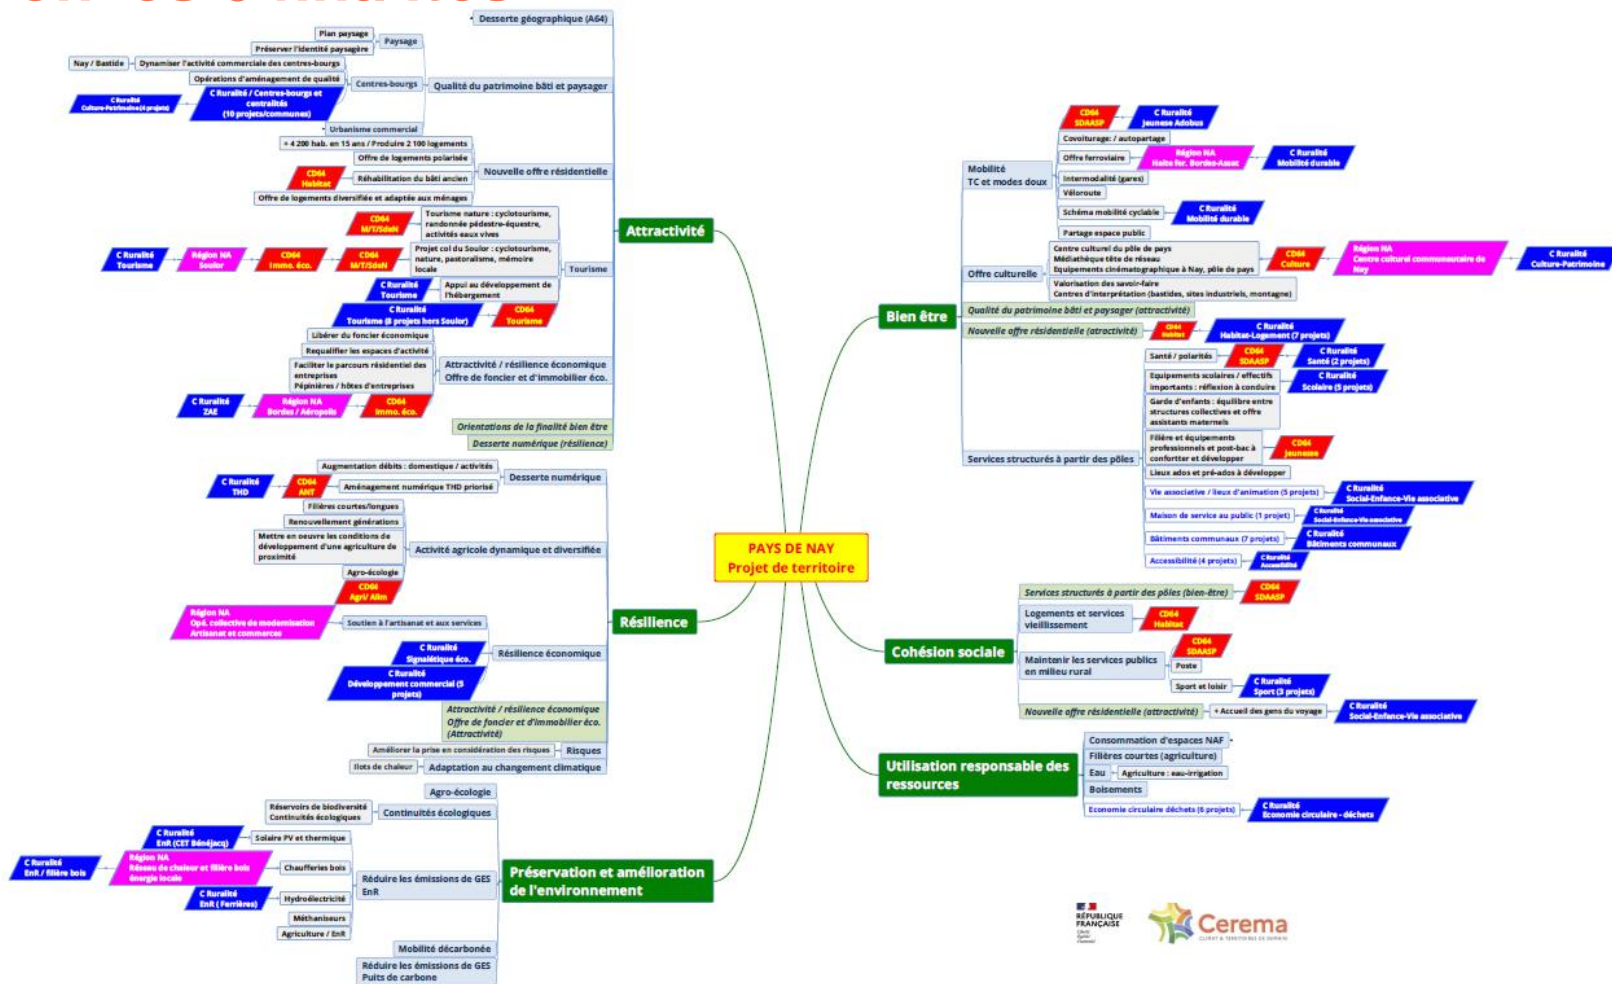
PAYS DE NAY
Projet de territoire

Attractivité

Desserte géographique (A64)
Qualité du patrimoine bâti et paysager
Paysage
Plan paysage
Préserver l'identité paysagère
Centres-bourgs
Nay / Bastide
Dynamiser l'activité commerciale des centres-bourgs
Opérations d'aménagement de qualité
C Ruralité Culture-Patrimoine (4 projets)
C Ruralité / Centres-bourgs et centralités (10 projets/communes)
Urbanisme commercial
Nouvelle offre résidentielle
+ 4 200 hab. en 15 ans / Produire 2 100 logements
Offre de logements polarisée
CD64 Habitat
Réhabilitation du bâti ancien
Offre de logements diversifiée et adaptée aux ménages
Tourisme
CD64 M/T/SdeN
Tourisme nature : cyclotourisme, randonnée pédestre-équestre, activités eaux vives
C Ruralité Tourisme
Région NA Soulor
CD64 Immo. éco.
CD64 M/T/SdeN
Projet col du Soulor : cyclotourisme, nature, pastoralisme, mémoire locale
C Ruralité Tourisme
Appui au développement de l'hébergement
C Ruralité Tourisme (8 projets hors Soulor)
CD64 Tourisme
Attractivité / résilience économique
Offre de foncier et d'immobilier éco.
Libérer du foncier économique
Requalifier les espaces d'activité
Faciliter le parcours résidentiel des entreprises
Pépinières / hôtels d'entreprises
C Ruralité ZAE
Région NA Bordes / Aéropolis
CD64 Immo. éco.
Orientations de la finalité bien être
Desserte numérique (résilience)

Résilience

Desserte numérique
Augmentation débits : domestique / activités
C Ruralité THD
CD64 ANT
Aménagement numérique THD priorisé
Activité agricole dynamique et diversifiée
Filières courtes/longues
Renouvellement générations
Mettre en oeuvre les conditions de développement d'une agriculture de proximité
Agro-écologie
CD64 Agri/ Alim
Résilience économique
Région NA Opé. collective de modernisation Artisanat et commerces
Soutien à l'artisanat et aux services
C Ruralité Signalétique éco.
C Ruralité Développement commercial (5 projets)
Attractivité / résilience économique
Offre de foncier et d'immobilier éco. (Attractivité)
Risques
Améliorer la prise en considération des risques
Adaptation au changement climatique
Ilots de chaleur

Préservation et amélioration de l'environnement

Agro-écologie
Continuités écologiques
Réservoirs de biodiversité
Continuités écologiques
Réduire les émissions de GES EnR
C Ruralité EnR (CET Bénéjacq)
Solaire PV et thermique
C Ruralité EnR / filière bois
Région NA Réseau de chaleur et filière bois énergie locale
Chaufferies bois
C Ruralité EnR (Ferrières)
Hydroélectricité
Méthaniseurs
Agriculture / EnR
Mobilité décarbonée
Réduire les émissions de GES
Puits de carbone

Bien être

Mobilité
TC et modes doux
CD64 SDAASP
C Ruralité Jeunesse Adobus
Covoiturage / autopartage
Offre ferroviaire
Région NA Halte fer. Bordes-Assat
C Ruralité Mobilité durable
Intermodalité (gares)
Véloroute
Schéma mobilité cyclable
C Ruralité Mobilité durable
Partage espace public
Offre culturelle
Centre culturel du pôle de pays
Médiathèque tête de réseau
Equipements cinématographique à Nay, pôle de pays
CD64 Culture
Région NA Centre culturel communautaire de Nay
C Ruralité Culture-Patrimoine
Valorisation des savoir-faire
Centres d'interprétation (bastides, sites industriels, montagne)
Qualité du patrimoine bâti et paysager (attractivité)
Nouvelle offre résidentielle (attractivité)
CD64 Habitat
C Ruralité Habitat-Logement (7 projets)
Services structurés à partir des pôles
Santé / polarités
CD64 SDAASP
C Ruralité Santé (2 projets)
Equipements scolaires / effectifs importants : réflexion à conduire
C Ruralité Scolaire (5 projets)
Garde d'enfants : équilibre entre structures collectives et offre assistants maternels
Filière et équipements professionnels et post-bac à conforter et développer
CD64 Jeunesse
Lieux ados et pré-ados à développer
Vie associative / lieux d'animation (5 projets)
C Ruralité Social-Enfance-Vie associative
Maison de service au public (1 projet)
C Ruralité Social-Enfance-Vie associative
Bâtiments communaux (7 projets)
C Ruralité Bâtiments communaux
Accessibilité (4 projets)
C Ruralité Accessibilité

Cohésion sociale

Services structurés à partir des pôles (bien-être)
CD64 SDAASP
Logements et services vieillissement
CD64 Habitat
Maintenir les services publics en milieu rural
CD64 SDAASP
Poste
Sport et loisir
C Ruralité Sport (3 projets)
Nouvelle offre résidentielle (attractivité)
+ Accueil des gens du voyage
C Ruralité Social-Enfance-Vie associative

Utilisation responsable des ressources

Consommation d'espaces NAF
Filières courtes (agriculture)
Eau
Agriculture : eau-irrigation
Boisements
Economie circulaire déchets (6 projets)
C Ruralité Economie circulaire - déchets

RÉPUBLIQUE FRANÇAISE
Cerema